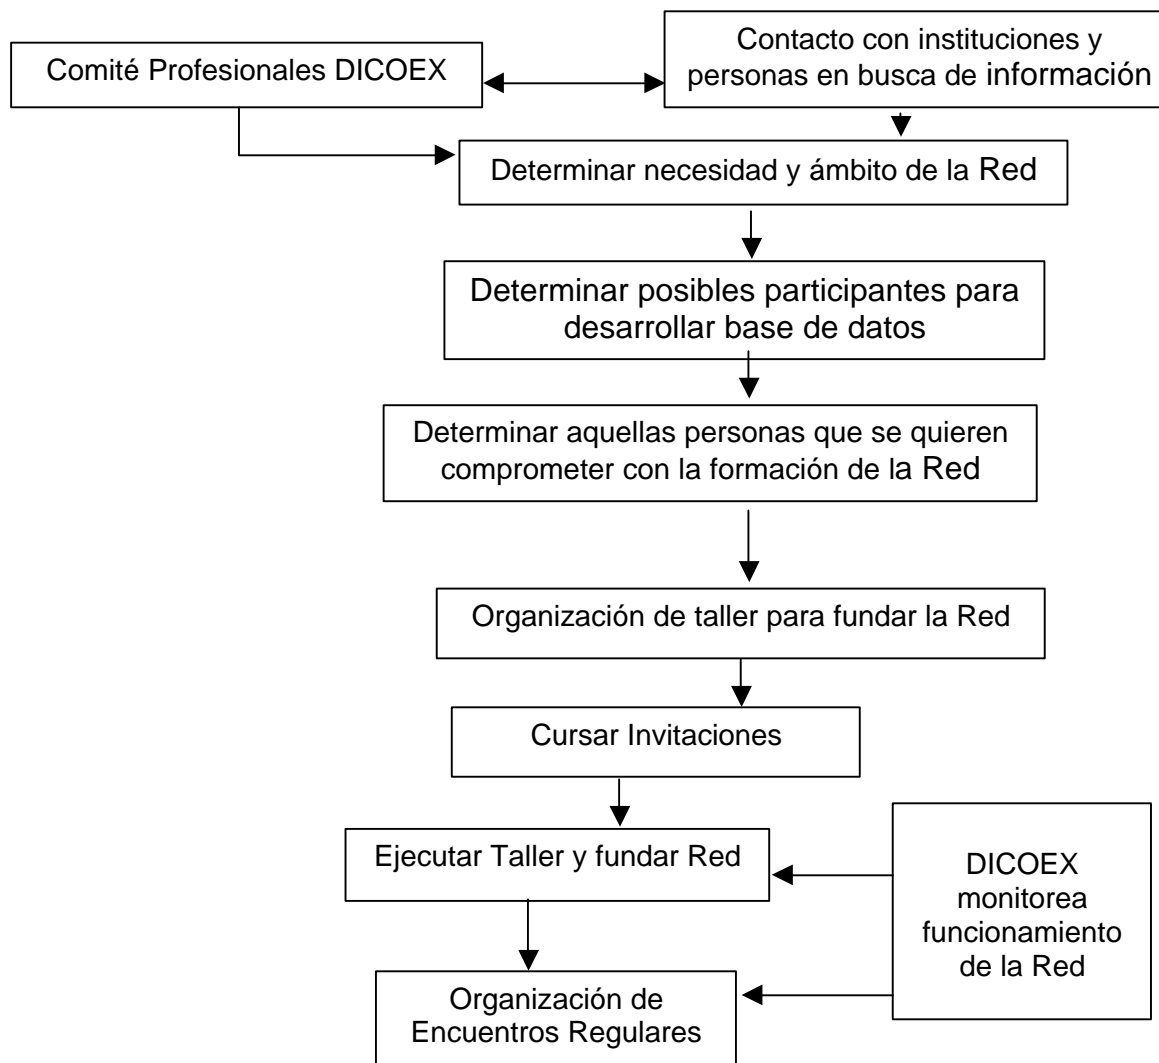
Comité Profesionales DICOEX

Contacto con instituciones y personas en busca de información

Determinar necesidad y ámbito de la Red

Determinar posibles participantes para desarrollar base de datos

Determinar aquellas personas que se quieren comprometer con la formación de la Red

Organización de taller para fundar la Red

Cursar Invitaciones

Ejecutar Taller y fundar Red

DICOEX monitorea funcionamiento de la Red

Organización de Encuentros Regulares